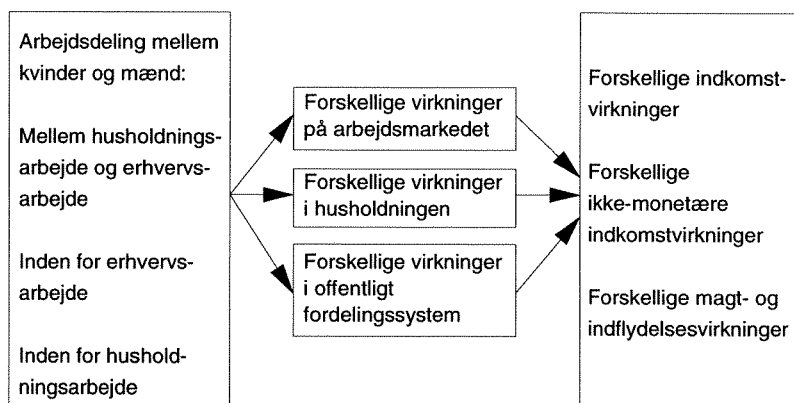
Arbejdsdeling mellem kvinder og mænd:

Mellem husholdningsarbejde og erhvervsarbejde

Inden for erhvervsarbejde

Inden for husholdningsarbejde

Forskellige virkninger på arbejdsmarkedet

Forskellige virkninger i husholdningen

Forskellige virkninger i offentligt fordelingssystem

Forskellige indkomstvirkninger

Forskellige ikke-monetære indkomstvirkninger

Forskellige magt- og indflydelsesvirkninger